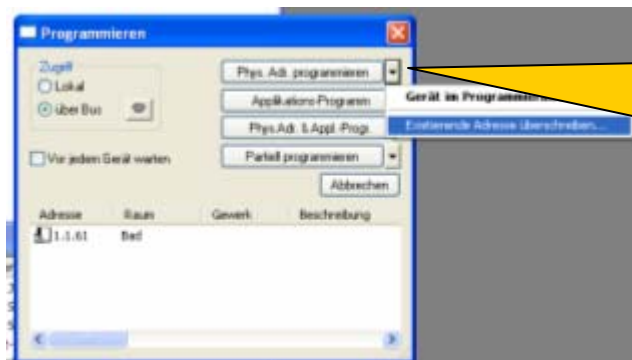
Programmieren

Zugriff
Lokal
über Bus

Phys. Adr. programmieren
Applikations-Program
Phys.Adr. & Appl.-Progr.
Partiell programmieren
Abbrechen

Gerät im Programmier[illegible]
Existierende Adresse überschreiben...

Vor jedem Gerät warten

| Adresse | Raum | Gewerk | Beschreibung |
|---|---|---|---|
| 1.1.61 | Bad | | |